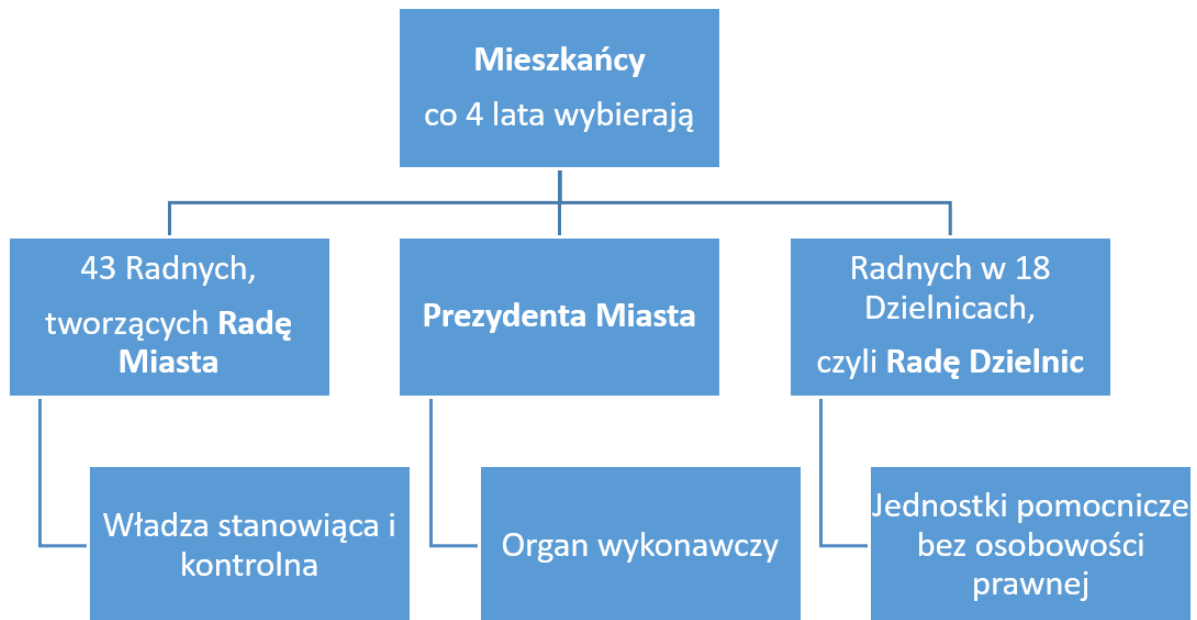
Mieszkańcy
co 4 lata wybierają

43 Radnych, tworzących Radę Miasta

Prezydenta Miasta

Radnych w 18 Dzielnicach, czyli Radę Dzielnic

Władza stanowiąca i kontrolna

Organ wykonawczy

Jednostki pomocnicze bez osobowości prawnej